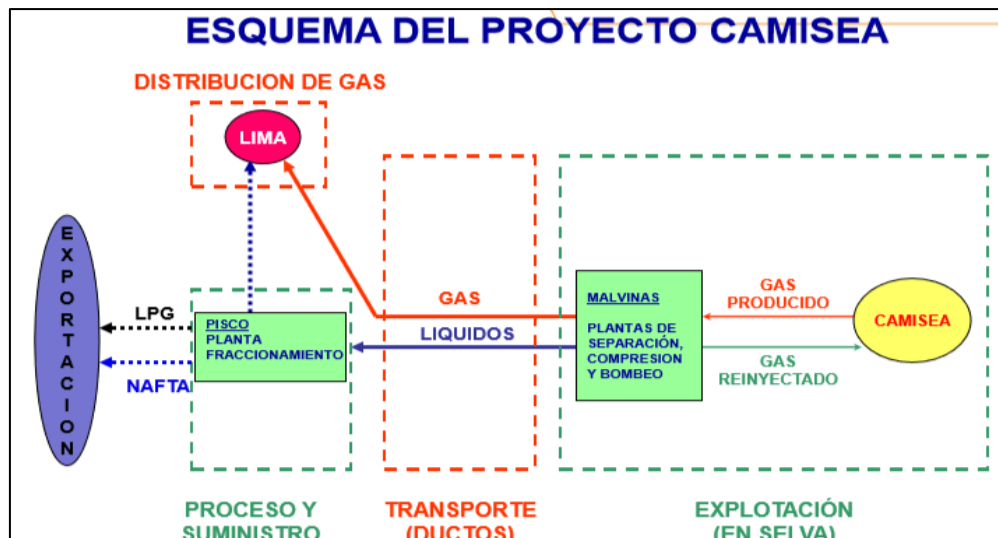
ESQUEMA DEL PROYECTO CAMISEA

DISTRIBUCION DE GAS

LIMA

EXPORTACION

LPG

NAFTA

PISCO
PLANTA
FRACCIONAMIENTO

GAS

LIQUIDOS

MALVINAS

PLANTAS DE SEPARACIÓN, COMPRESION Y BOMBEO

GAS PRODUCIDO

GAS REINYECTADO

CAMISEA

PROCESO Y SUMINISTRO

TRANSPORTE (DUCTOS)

EXPLOTACIÓN (EN SELVA)